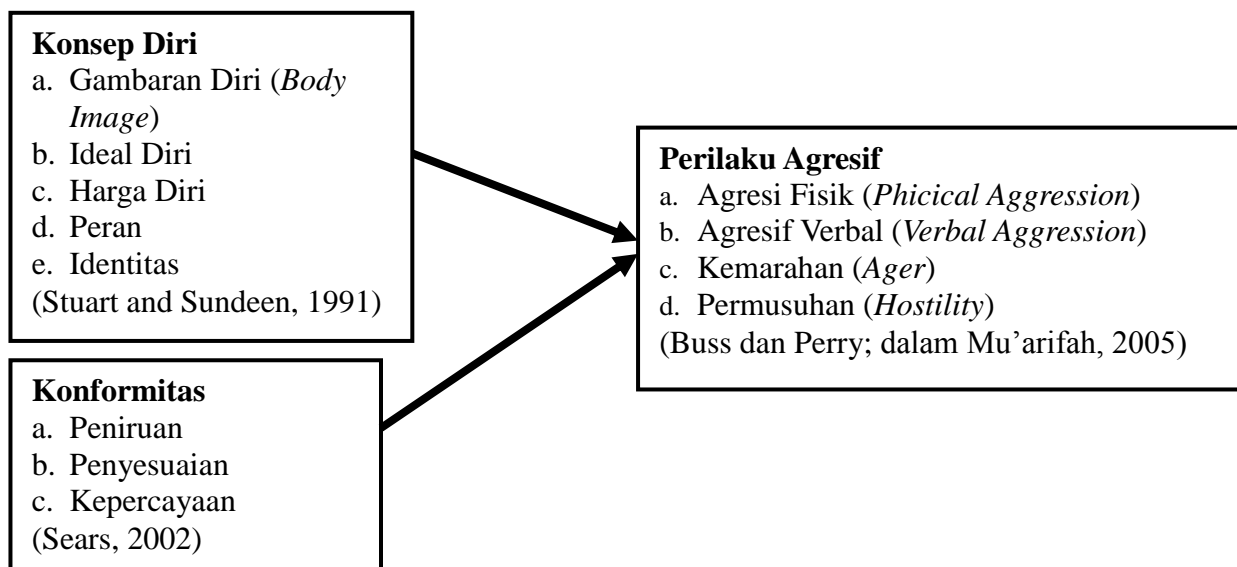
**Konsep Diri**
a. Gambaran Diri (*Body Image*)
b. Ideal Diri
c. Harga Diri
d. Peran
e. Identitas
(Stuart and Sundeen, 1991)

**Konformitas**
a. Peniruan
b. Penyesuaian
c. Kepercayaan
(Sears, 2002)

**Perilaku Agresif**
a. Agresi Fisik (*Phicical Aggression*)
b. Agresif Verbal (*Verbal Aggression*)
c. Kemarahan (*Ager*)
d. Permusuhan (*Hostility*)
(Buss dan Perry; dalam Mu'arifah, 2005)